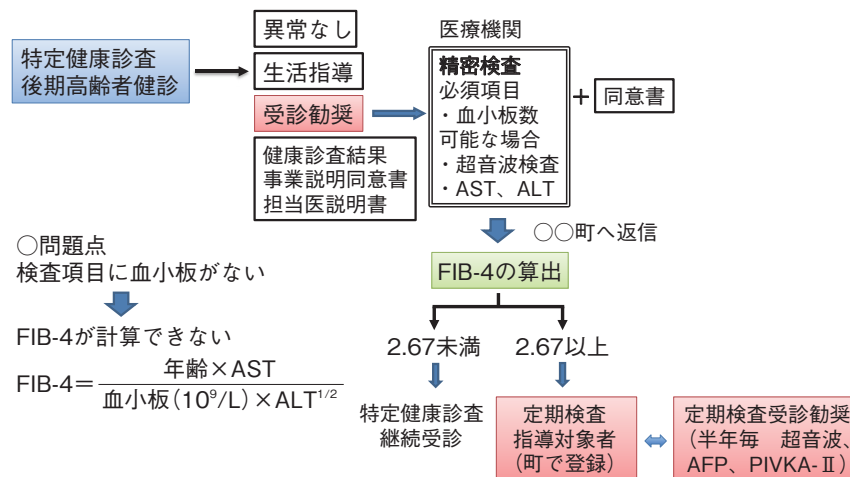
特定健康診査
後期高齢者健診

異常なし

生活指導

受診勧奨

健康診査結果
事業説明同意書
担当医説明書

医療機関

精密検査
必須項目
・血小板数
可能な場合
・超音波検査
・AST、ALT

+ 同意書

○○町へ返信

FIB-4の算出

2.67未満

2.67以上

特定健康診査
継続受診

定期検査
指導対象者
（町で登録）

定期検査受診勧奨
（半年毎　超音波、
AFP、PIVKA-Ⅱ）

○問題点
検査項目に血小板がない

FIB-4が計算できない

FIB-4＝$\frac{\text{年齢}\times\text{AST}}{\text{血小板}(10^9/\text{L})\times\text{ALT}^{1/2}}$